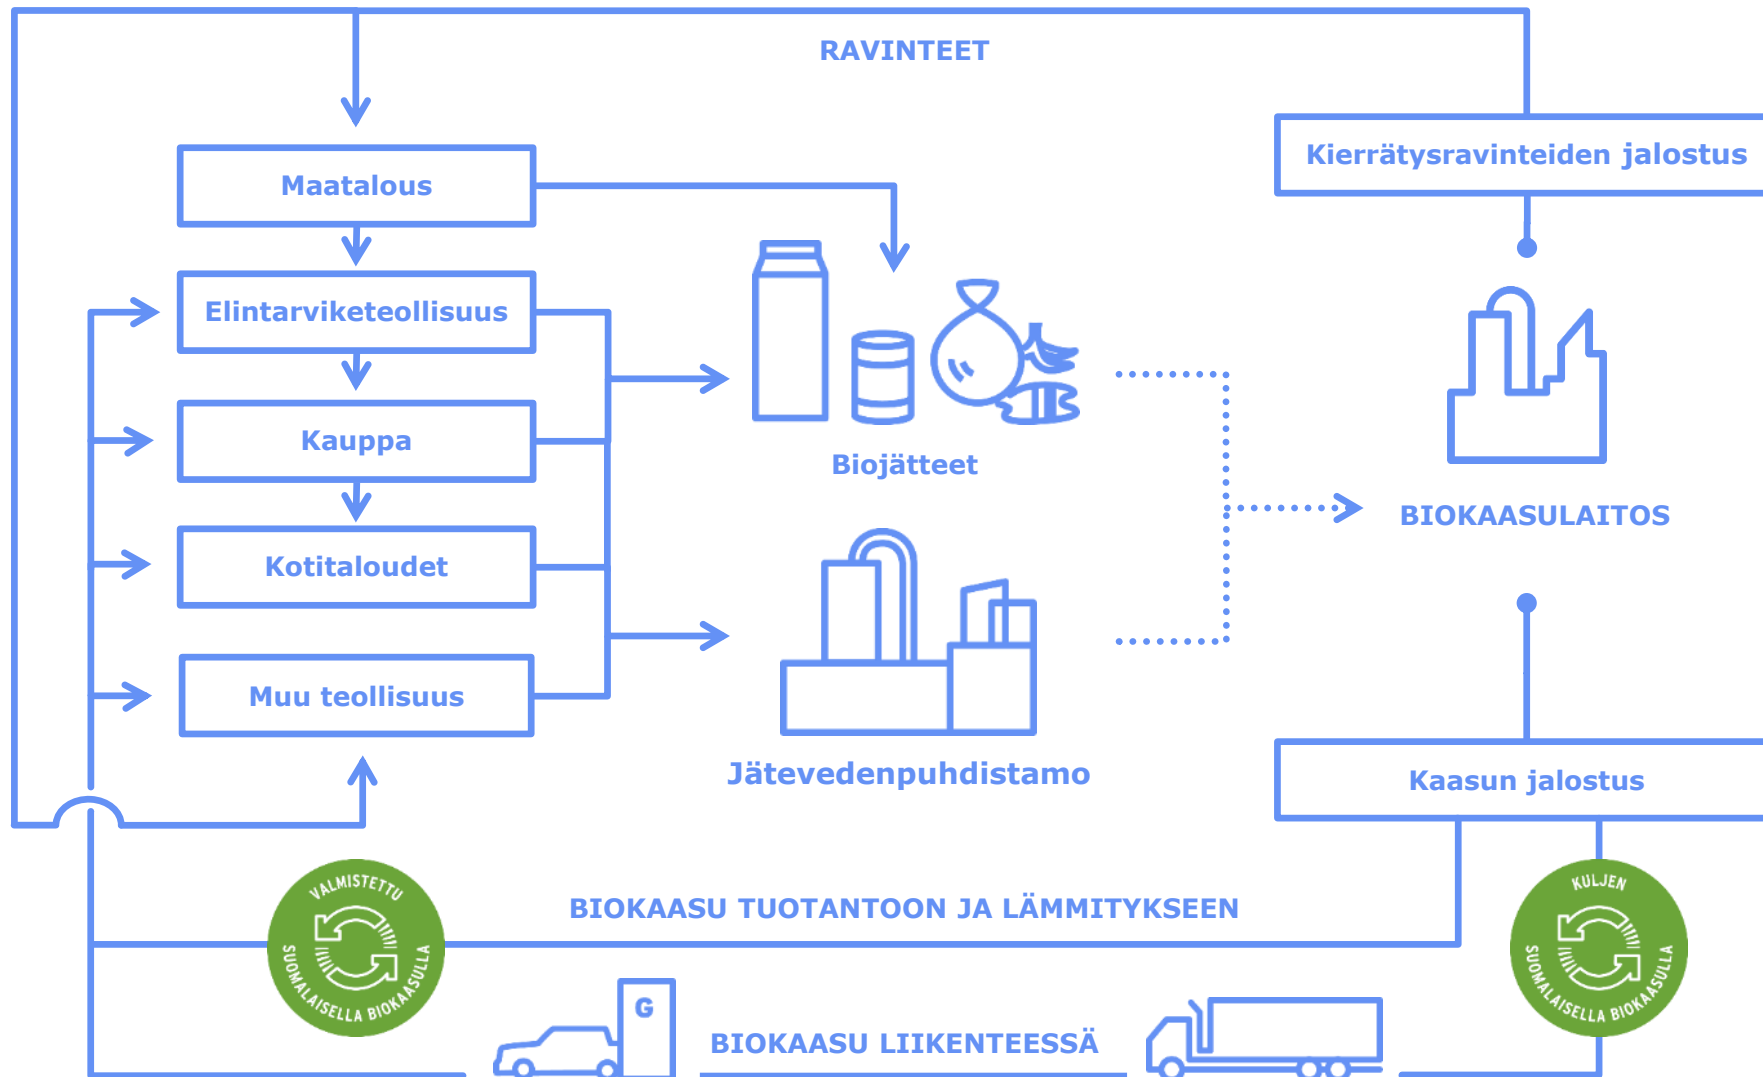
RAVINTEET

Kierrätysravinteiden jalostus

Maatalous

Elintarviketeollisuus

Kauppa

Kotitaloudet

Muu teollisuus

Biojätteet

Jätevedenpuhdistamo

BIOKAASULAITOS

Kaasun jalostus

VALMISTETTU SUOMALAISELLA BIOKAASULLA

BIOKAASU TUOTANTOON JA LÄMMITYKSEEN

KULJEN SUOMALAISELLA BIOKAASULLA

G

BIOKAASU LIIKENTEESSÄ